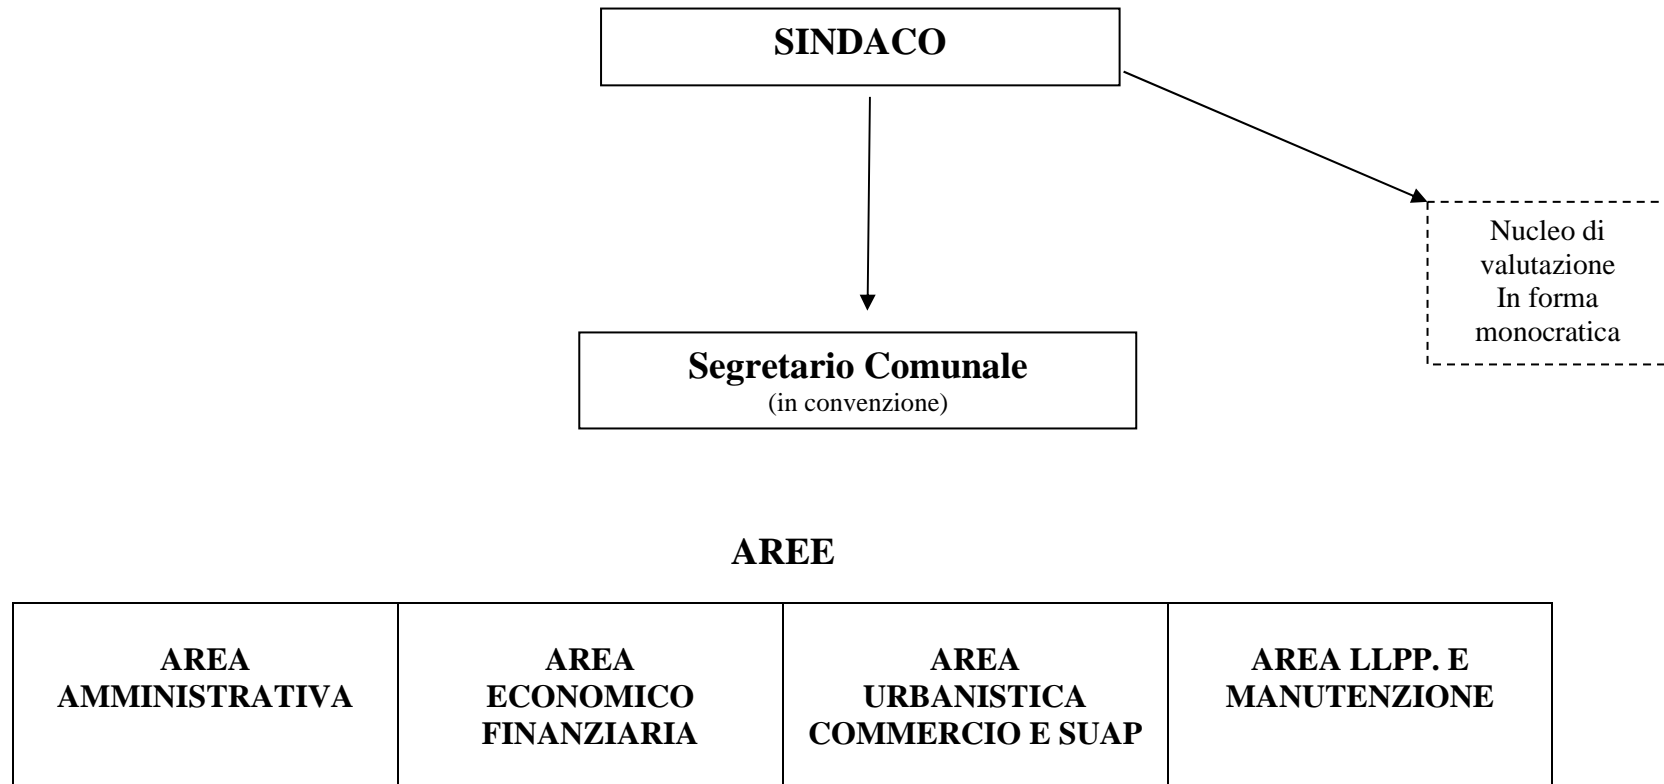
SINDACO

Nucleo di valutazione In forma monocratica

Segretario Comunale
(in convenzione)

AREE

| AREA AMMINISTRATIVA | AREA ECONOMICO FINANZIARIA | AREA URBANISTICA COMMERCIO E SUAP | AREA LLPP. E MANUTENZIONE |
|---|---|---|---|